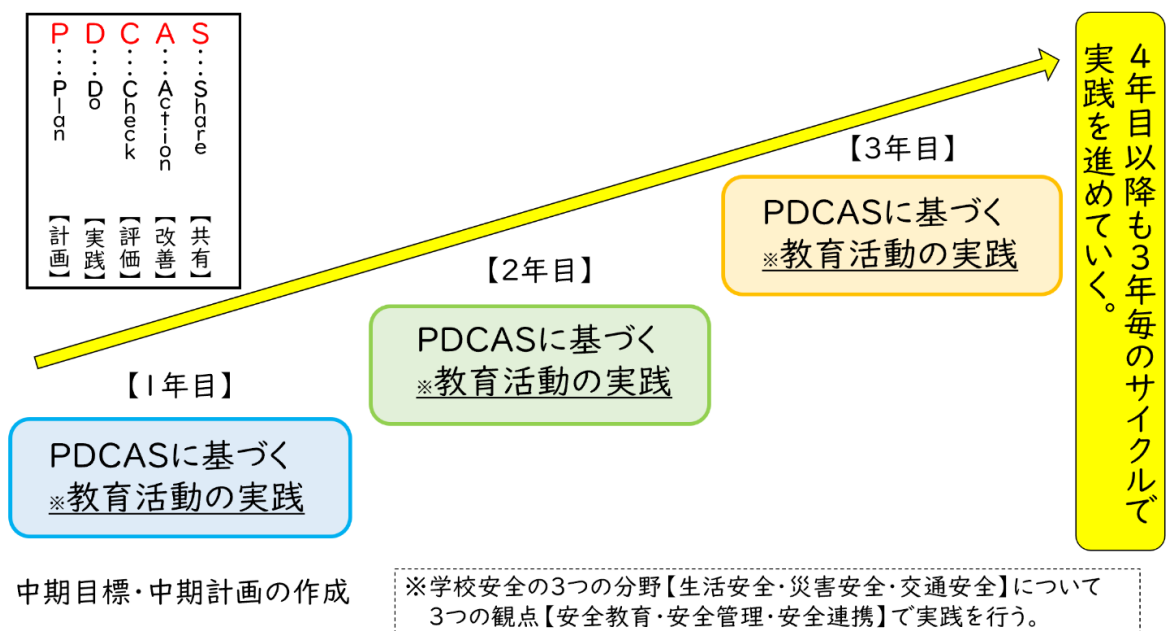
P…Plan【計画】
D…Do【実践】
C…Check【評価】
A…Action【改善】
S…Share【共有】

【3年目】
PDCASに基づく
※教育活動の実践

【2年目】
PDCASに基づく
※教育活動の実践

【1年目】
PDCASに基づく
※教育活動の実践

4年目以降も3年毎のサイクルで実践を進めていく。

中期目標・中期計画の作成

※学校安全の3つの分野【生活安全・災害安全・交通安全】について
3つの観点【安全教育・安全管理・安全連携】で実践を行う。